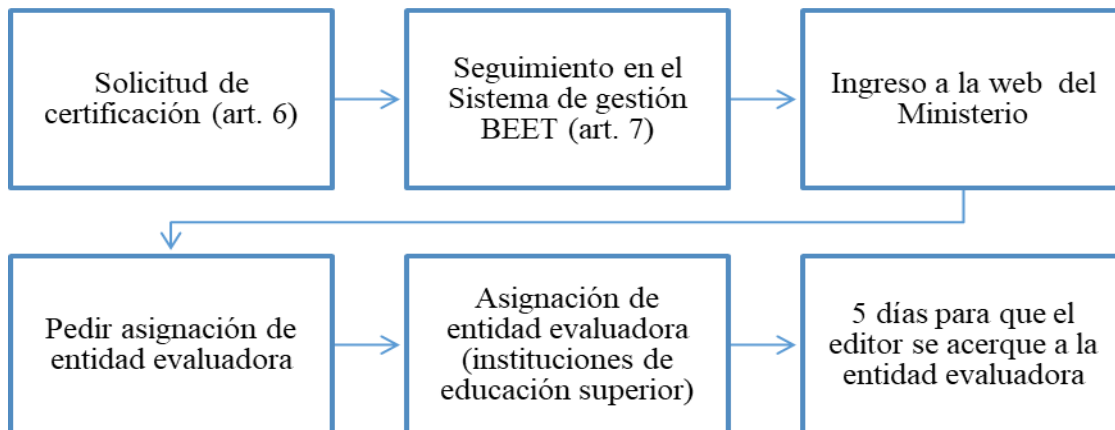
Solicitud de certificación (art. 6)

Seguimiento en el Sistema de gestión BEET (art. 7)

Ingreso a la web del Ministerio

Pedir asignación de entidad evaluadora

Asignación de entidad evaluadora (instituciones de educación superior)

5 días para que el editor se acerque a la entidad evaluadora